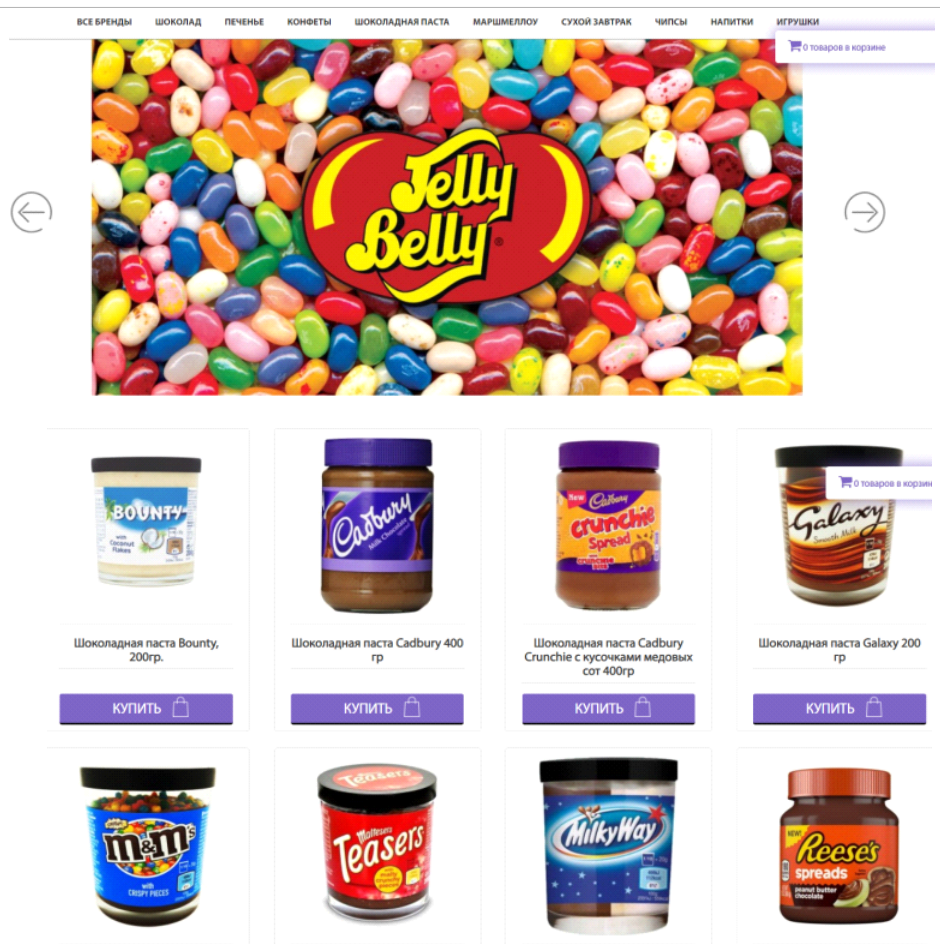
ВСЕ БРЕНДЫ ШОКОЛАД ПЕЧЕНЬЕ КОНФЕТЫ ШОКОЛАДНАЯ ПАСТА МАРШМЕЛЛОУ СУХОЙ ЗАВТРАК ЧИПСЫ НАПИТКИ ИГРУШКИ

0 товаров в корзине

Jelly Belly

BOUNTY with Coconut Flakes

Cadbury Milk Chocolate

New Cadbury Crunchie Spread

Galaxy Smooth Milk

0 товаров в корзине

Шоколадная паста Bounty, 200гр.

КУПИТЬ

Шоколадная паста Cadbury 400 гр

КУПИТЬ

Шоколадная паста Cadbury Crunchie с кусочками медовых сот 400гр

КУПИТЬ

Шоколадная паста Galaxy 200 гр

КУПИТЬ

m&m's with crispy pieces

Maltesers Teasers

MilkyWay

NEW! Reese's spreads peanut butter chocolate